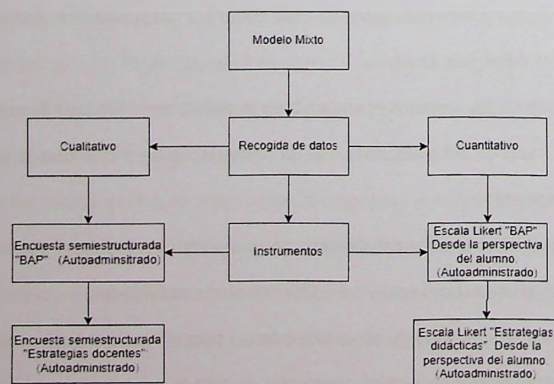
Modelo Mixto

Cualitativo

Recogida de datos

Cuantitativo

Encuesta semiestructurada "BAP" (Autoadminsitrado)

Instrumentos

Escala Likert "BAP" Desde la perspectiva del alumno (Autoadministrado)

Encuesta semiestructurada "Estrategias docentes" (Autoadministrado)

Escala Likert "Estrategias didácticas" Desde la perspectiva del alumno (Autoadministrado)